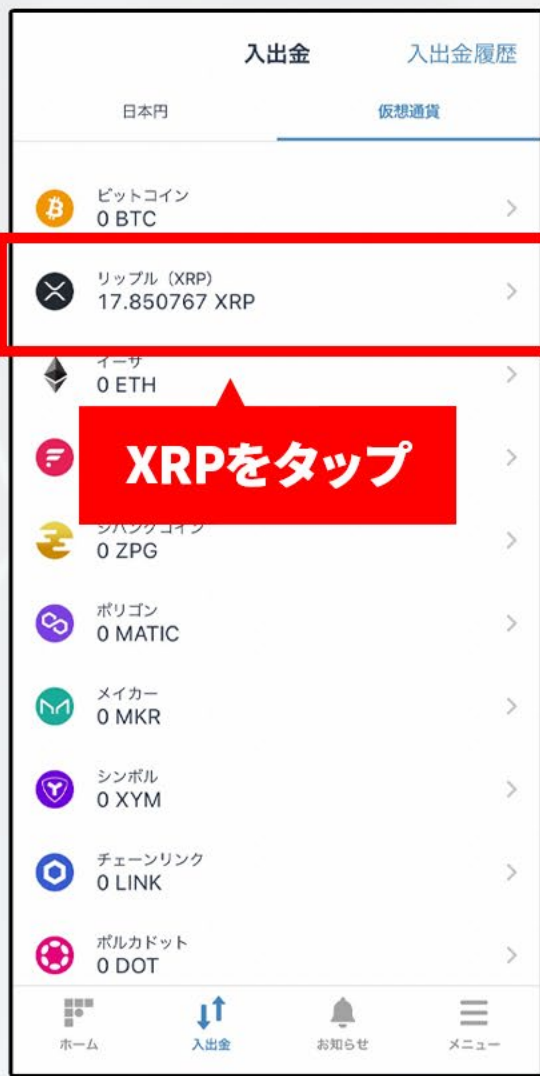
入出金
入出金履歴

日本円
仮想通貨

ビットコイン
0 BTC

リップル（XRP）
17.850767 XRP

イーサ
0 ETH

XRPをタップ

ジパングコイン
0 ZPG

ポリゴン
0 MATIC

メイカー
0 MKR

シンボル
0 XYM

チェーンリンク
0 LINK

ポルカドット
0 DOT

ホーム
入出金
お知らせ
メニュー